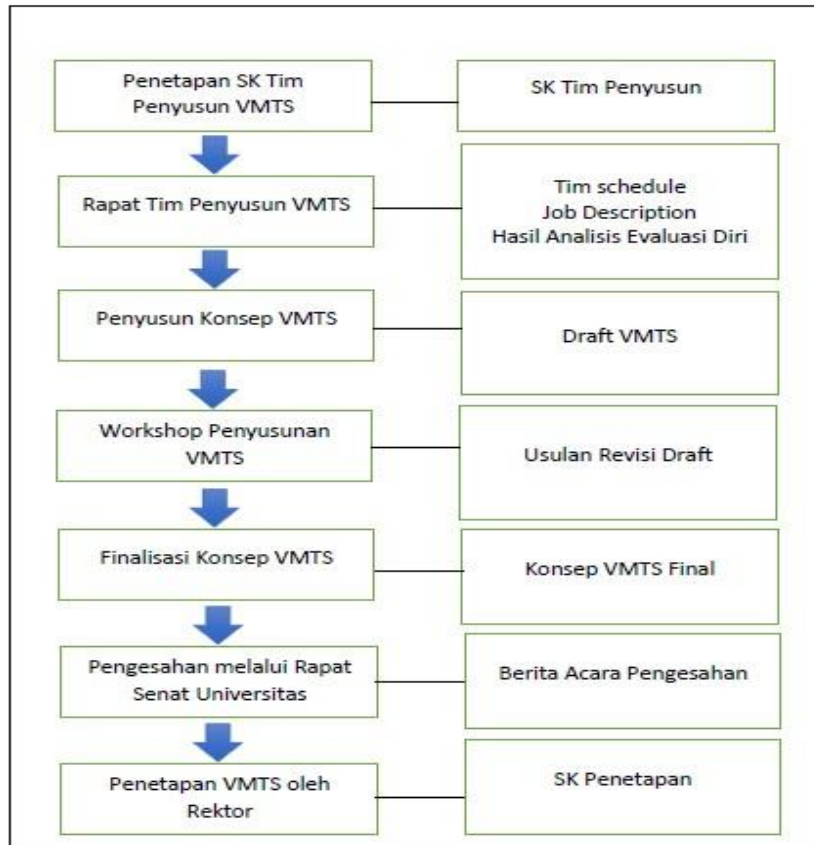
Penetapan SK Tim Penyusun VMTS

SK Tim Penyusun

Rapat Tim Penyusun VMTS

Tim schedule
Job Description
Hasil Analisis Evaluasi Diri

Penyusun Konsep VMTS

Draft VMTS

Workshop Penyusunan VMTS

Usulan Revisi Draft

Finalisasi Konsep VMTS

Konsep VMTS Final

Pengesahan melalui Rapat Senat Universitas

Berita Acara Pengesahan

Penetapan VMTS oleh Rektor

SK Penetapan